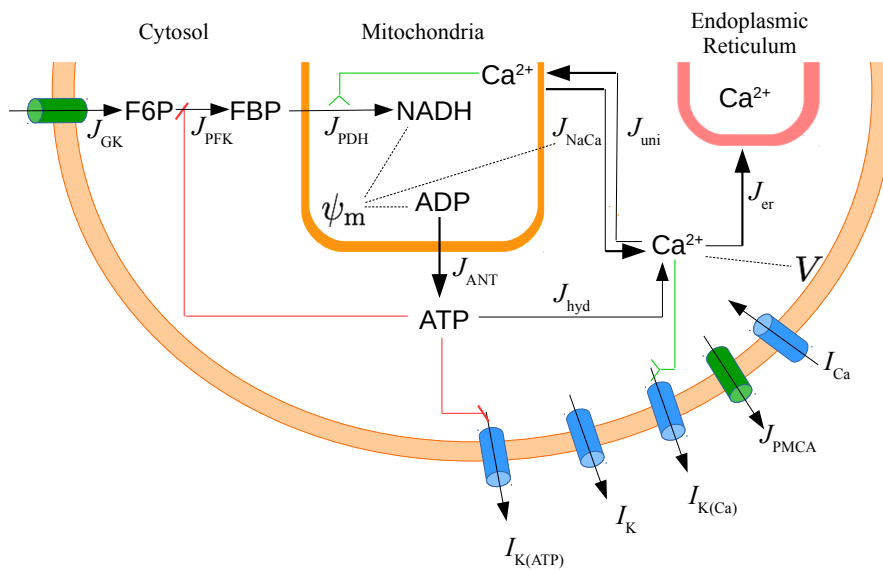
Cytosol

Mitochondria

Endoplasmic Reticulum

$Ca^{2+}$

$Ca^{2+}$

F6P

FBP

NADH

$J_{GK}$

$J_{PFK}$

$J_{PDH}$

$J_{NaCa}$

$J_{uni}$

$\psi_m$

ADP

$Ca^{2+}$

$J_{er}$

$J_{ANT}$

$V$

ATP

$J_{hyd}$

$I_{Ca}$

$J_{PMCA}$

$I_{K(Ca)}$

$I_K$

$I_{K(ATP)}$